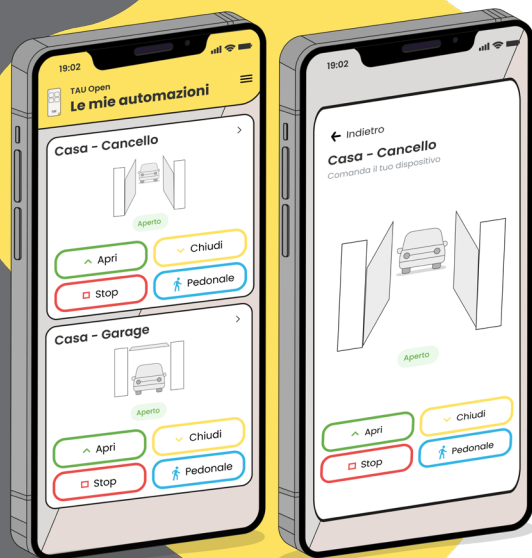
19:02

TAU Open
Le mie automazioni

Casa - Cancello
Aperto
Apri
Chiudi
Stop
Pedonale

Casa - Garage
Aperto
Apri
Chiudi
Stop
Pedonale

19:02

Indietro
Casa - Cancello
Comanda il tuo dispositivo
Aperto
Apri
Chiudi
Stop
Pedonale